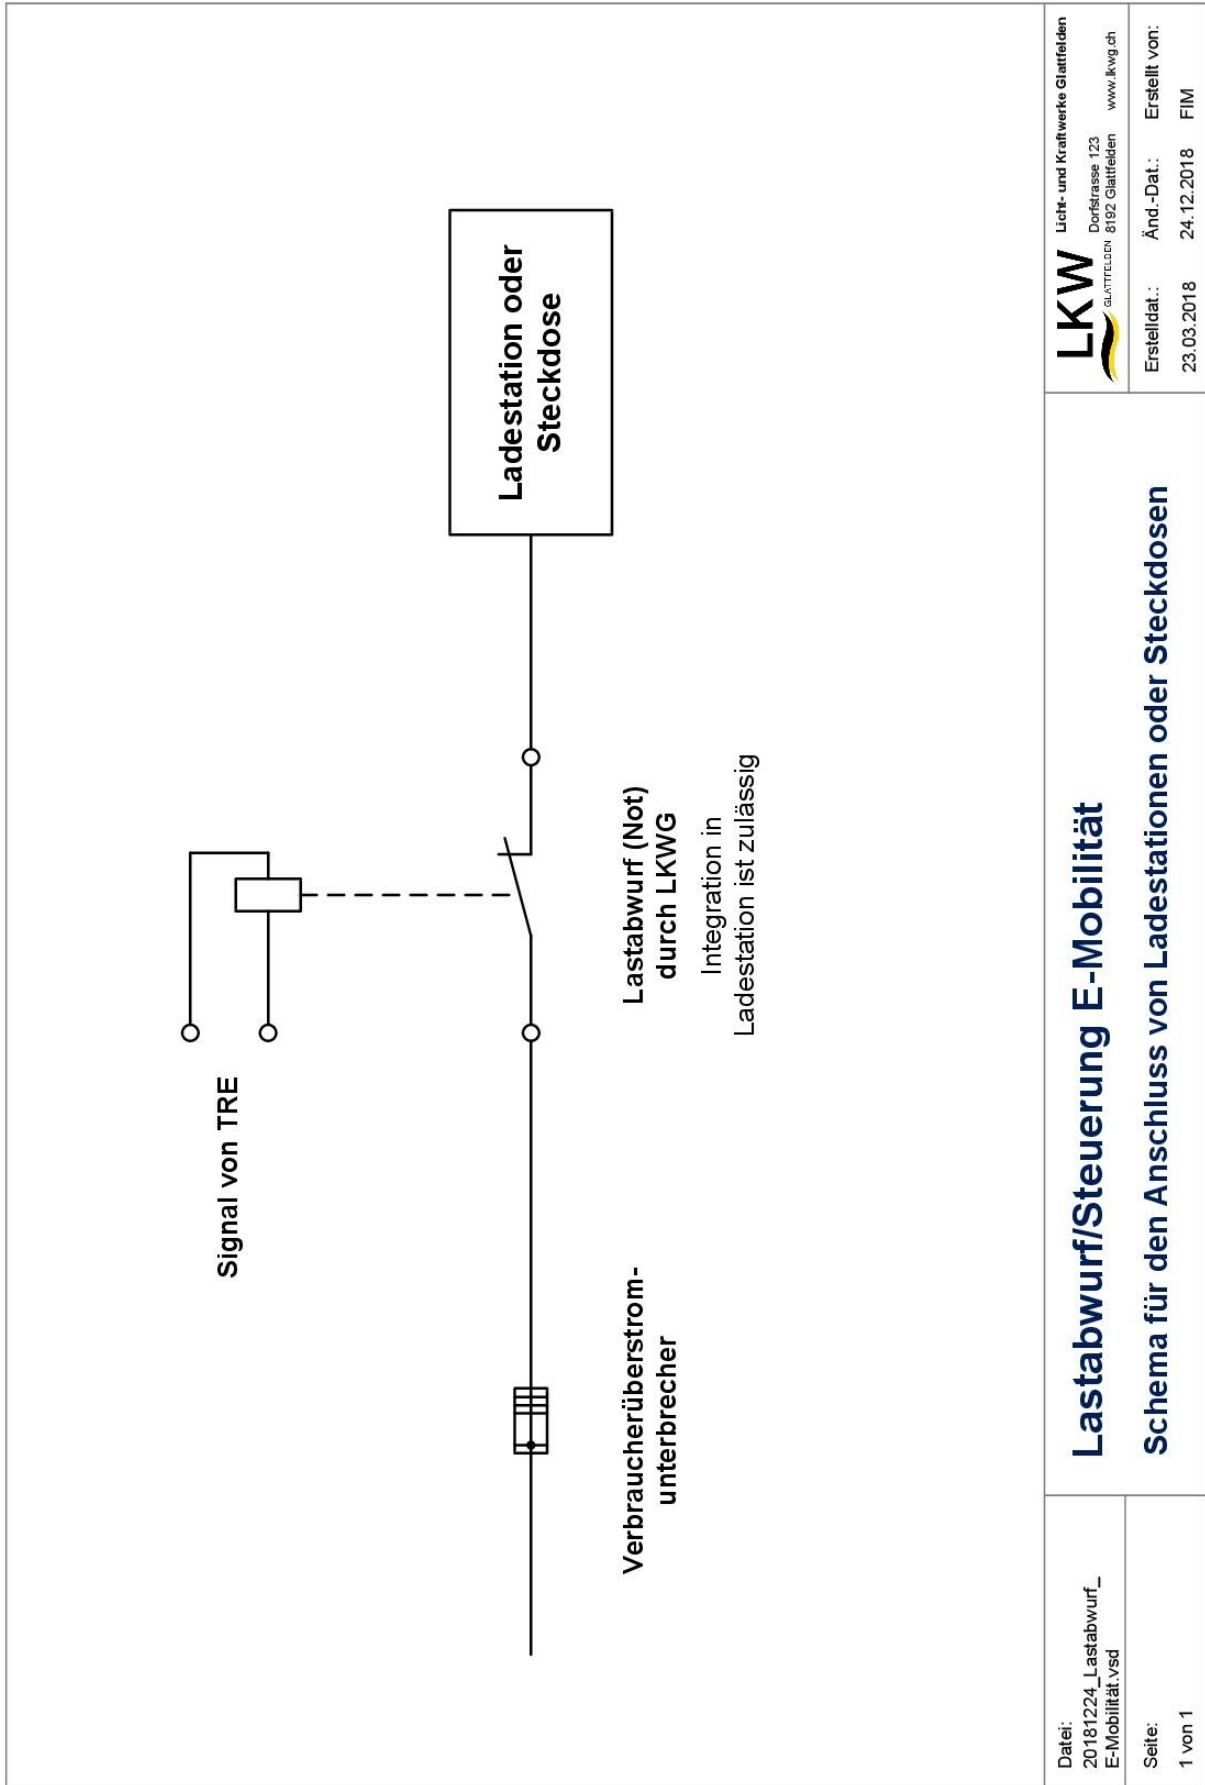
Ladestation oder Steckdose

Signal von TRE

Lastabwurf (Not) durch LKWG

Integration in Ladestation ist zulässig

Verbraucherüberstromunterbrecher

Datei:
20181224_Lastabwurf_E-Mobilität.vsd

Seite:
1 von 1

Lastabwurf/Steuerung E-Mobilität

Schema für den Anschluss von Ladestationen oder Steckdosen

LKW GLATTFELDEN

Licht- und Kraftwerke Glattfelden
Dorfstrasse 123
8192 Glattfelden
www.lkwg.ch

| Erstelldat.: | Änd.-Dat.: | Erstellt von: |
|---|---|---|
| 23.03.2018 | 24.12.2018 | FIM |